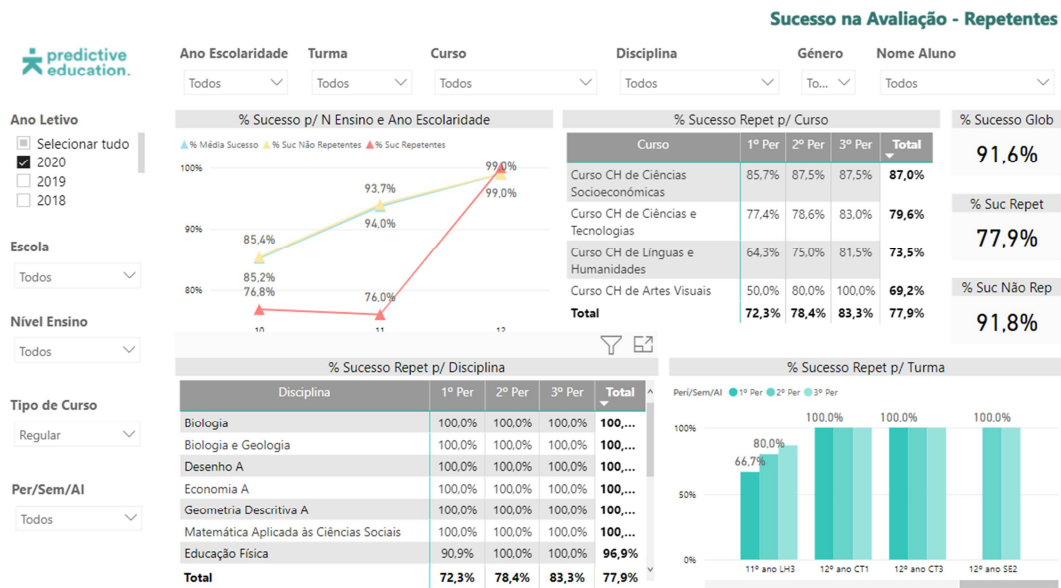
Sucesso na Avaliação - Repetentes

predictive education.

Ano Escolaridade
Todos

Turma
Todos

Curso
Todos

Disciplina
Todos

Género
To...

Nome Aluno
Todos

Ano Letivo
Selecionar tudo
2020
2019
2018

Escola
Todos

Nível Ensino
Todos

Tipo de Curso
Regular

Per/Sem/AI
Todos

% Sucesso p/ N Ensino e Ano Escolaridade

% Média Sucesso % Suc Não Repetentes % Suc Repetentes

100%
90%
80%

85,4%
85,2%
76,8%
93,7%
94,0%
76,0%
99,0%
99,0%

10
11
12

% Sucesso Repet p/ Curso

| Curso | 1º Per | 2º Per | 3º Per | Total |
|---|---|---|---|---|
| Curso CH de Ciências Socioeconómicas | 85,7% | 87,5% | 87,5% | 87,0% |
| Curso CH de Ciências e Tecnologias | 77,4% | 78,6% | 83,0% | 79,6% |
| Curso CH de Línguas e Humanidades | 64,3% | 75,0% | 81,5% | 73,5% |
| Curso CH de Artes Visuais | 50,0% | 80,0% | 100,0% | 69,2% |
| Total | 72,3% | 78,4% | 83,3% | 77,9% |

% Sucesso Glob
91,6%

% Suc Repet
77,9%

% Suc Não Rep
91,8%

% Sucesso Repet p/ Disciplina

| Disciplina | 1º Per | 2º Per | 3º Per | Total |
|---|---|---|---|---|
| Biologia | 100,0% | 100,0% | 100,0% | 100,... |
| Biologia e Geologia | 100,0% | 100,0% | 100,0% | 100,... |
| Desenho A | 100,0% | 100,0% | 100,0% | 100,... |
| Economia A | 100,0% | 100,0% | 100,0% | 100,... |
| Geometria Descritiva A | 100,0% | 100,0% | 100,0% | 100,... |
| Matemática Aplicada às Ciências Sociais | 100,0% | 100,0% | 100,0% | 100,... |
| Educação Física | 90,9% | 100,0% | 100,0% | 96,9% |
| Total | 72,3% | 78,4% | 83,3% | 77,9% |

% Sucesso Repet p/ Turma

Per/Sem/AI 1º Per 2º Per 3º Per

100%
50%
0%

66,7%
80,0%
100,0%
100,0%
100,0%

11º ano LH3
12º ano CT1
12º ano CT3
12º ano SE2